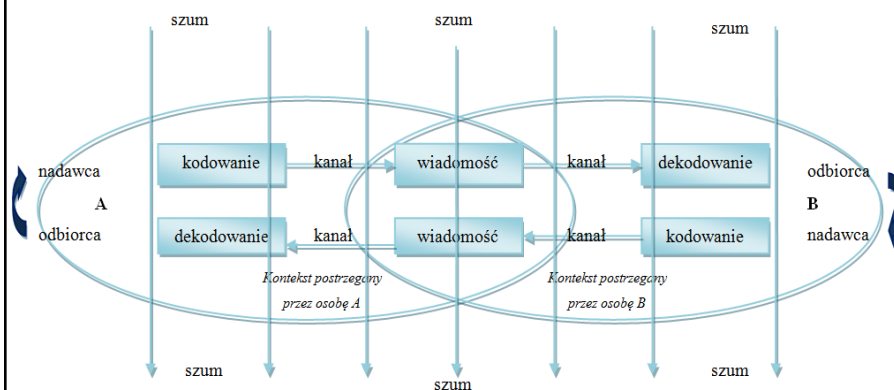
szum

szum

szum

nadawca

A

odbiorca

kodowanie

kanał

wiadomość

kanał

dekodowanie

odbiorca

B

nadawca

dekodowanie

kanał

wiadomość

kanał

kodowanie

Kontekst postrzegany przez osobę A

Kontekst postrzegany przez osobę B

szum

szum

szum